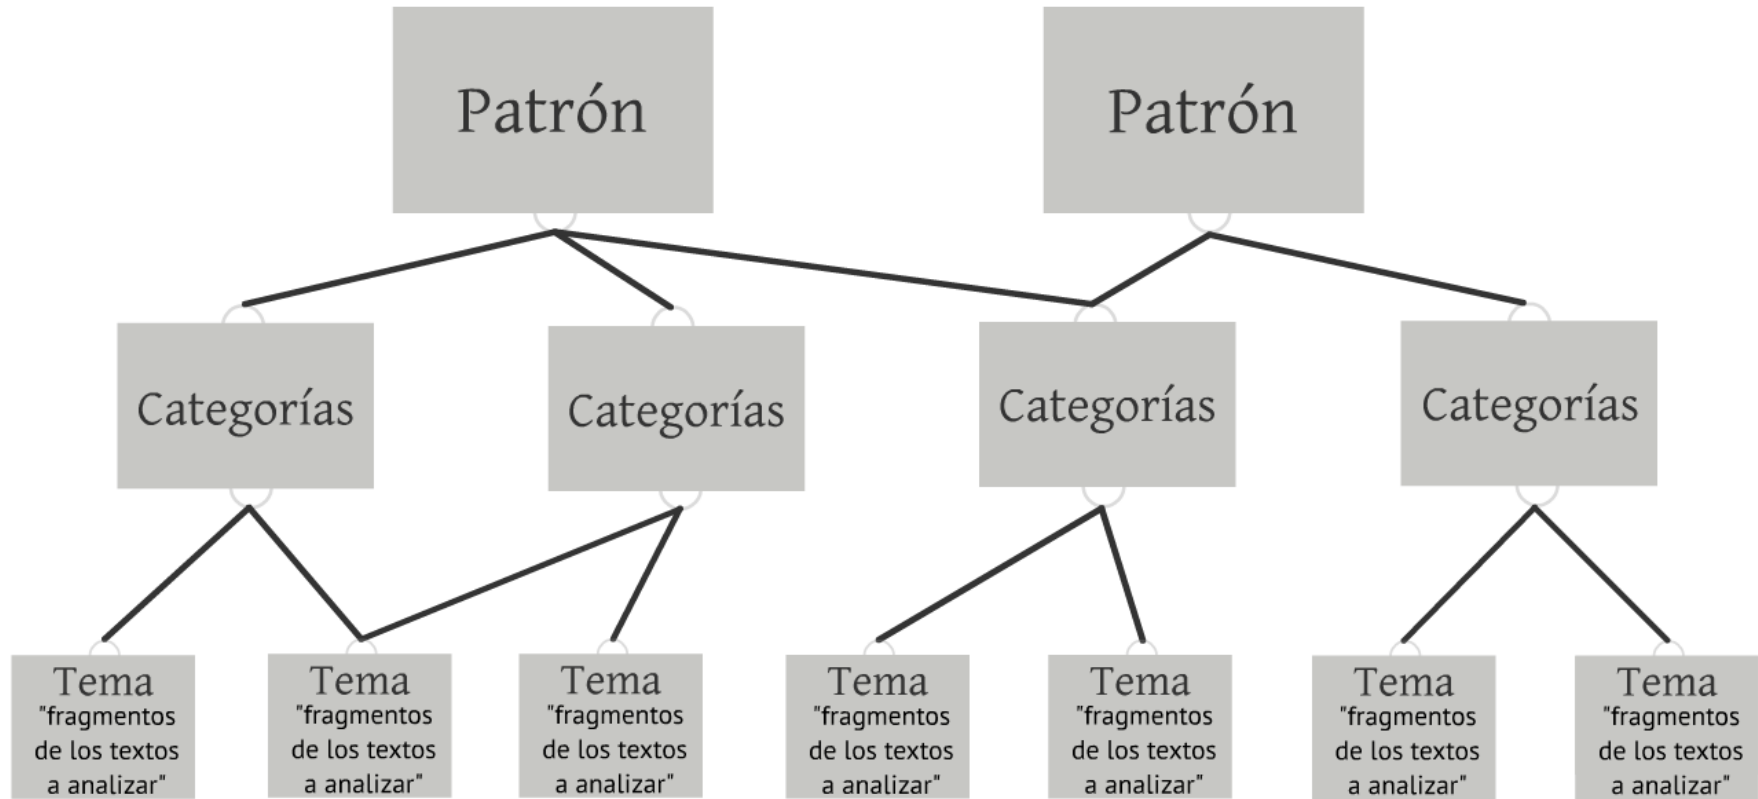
Patrón

Patrón

Categorías

Categorías

Categorías

Categorías

Tema
"fragmentos de los textos a analizar"

Tema
"fragmentos de los textos a analizar"

Tema
"fragmentos de los textos a analizar"

Tema
"fragmentos de los textos a analizar"

Tema
"fragmentos de los textos a analizar"

Tema
"fragmentos de los textos a analizar"

Tema
"fragmentos de los textos a analizar"